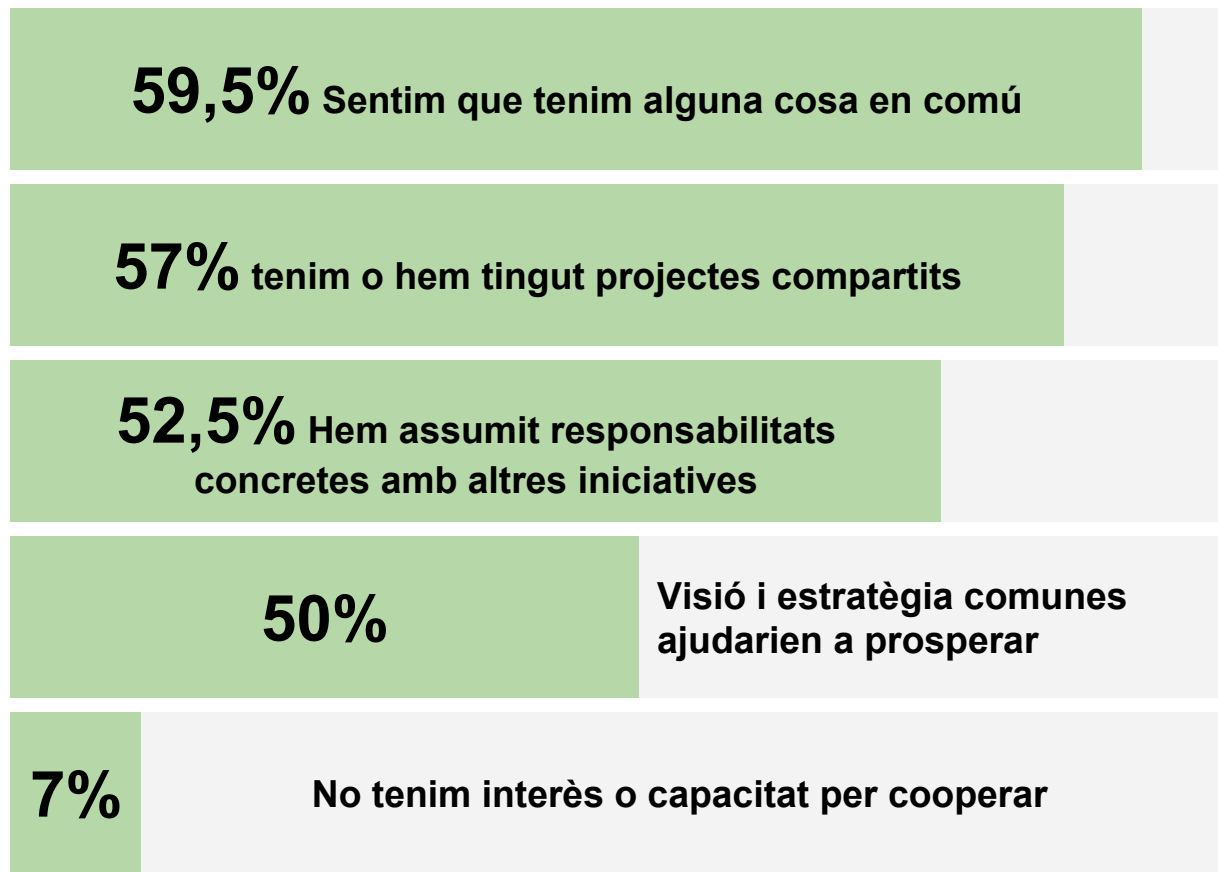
59,5% Sentim que tenim alguna cosa en comú

57% tenim o hem tingut projectes compartits

52,5% Hem assumit responsabilitats concretes amb altres iniciatives

50%

Visió i estratègia comunes ajudarien a prosperar

7%

No tenim interès o capacitat per cooperar